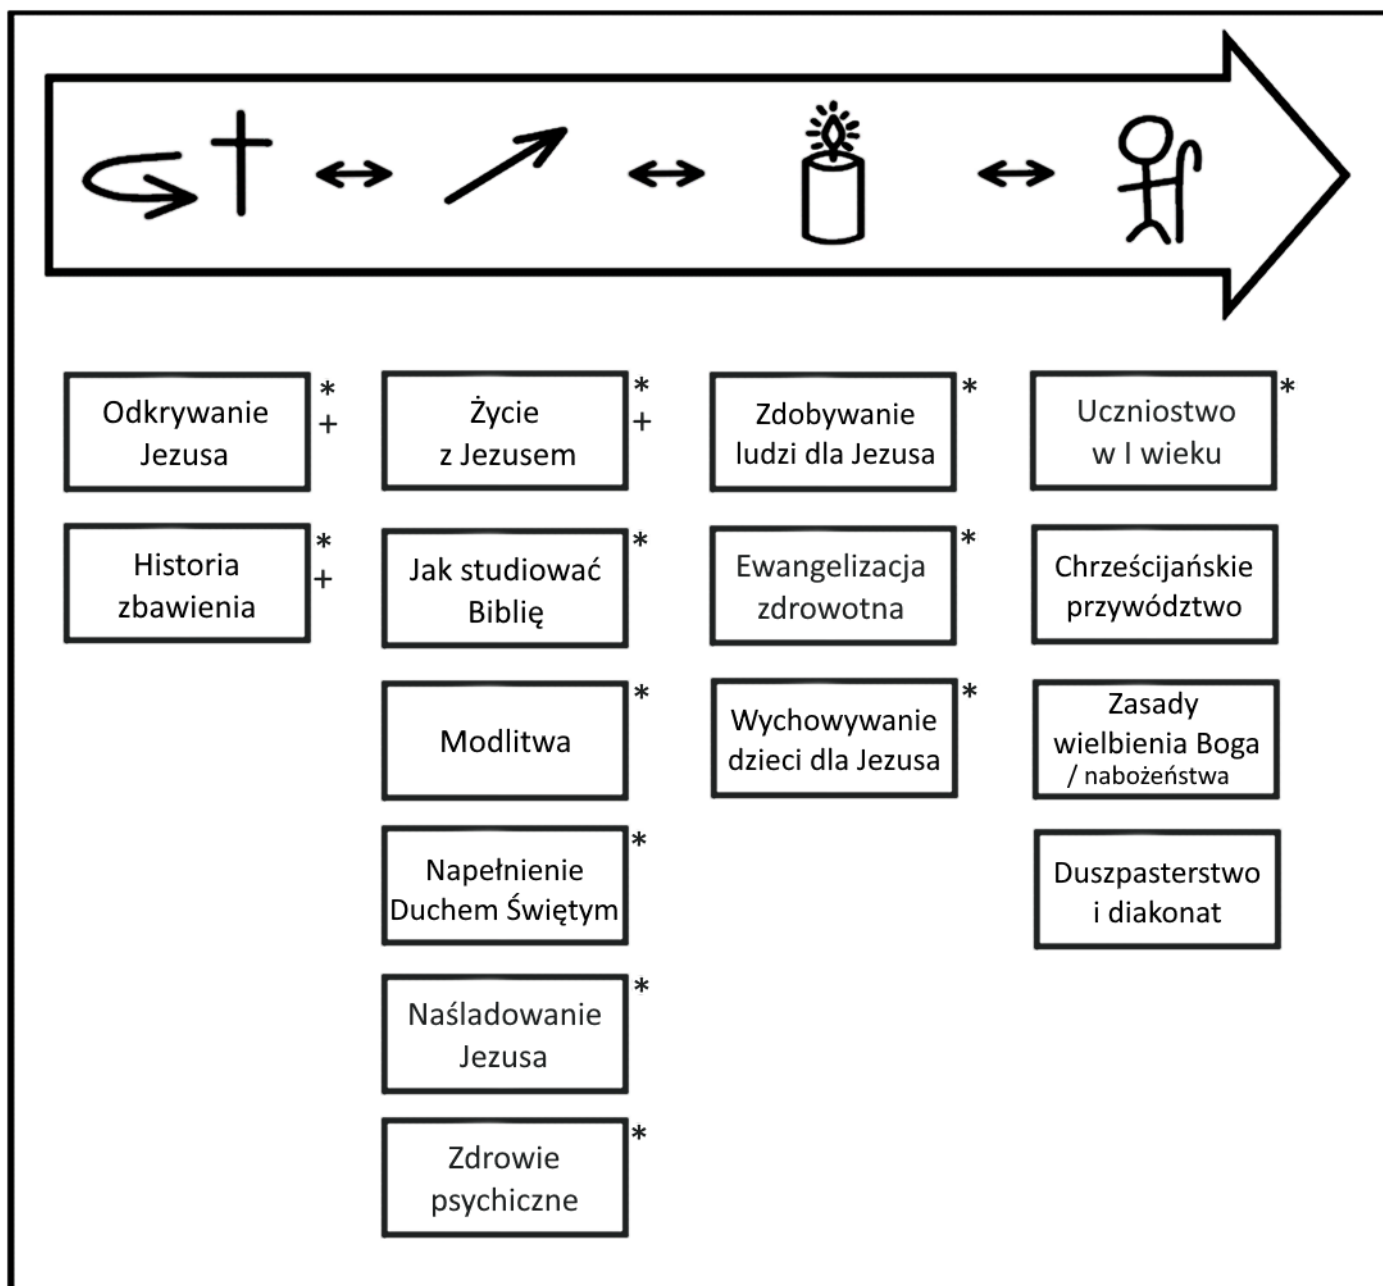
$\leftrightarrow$ $\leftrightarrow$ $\leftrightarrow$

Odkrywanie Jezusa *
+

Historia zbawienia *
+

Życie z Jezusem *
+

Jak studiować Biblię *

Modlitwa *

Napełnienie Duchem Świętym *

Naśladowanie Jezusa *

Zdrowie psychiczne *

Zdobywanie ludzi dla Jezusa *

Ewangelizacja zdrowotna *

Wychowywanie dzieci dla Jezusa *

Uczniostwo w I wieku *

Chrześcijańskie przywództwo

Zasady wielbienia Boga / nabożeństwa

Duszpasterstwo i diakonat